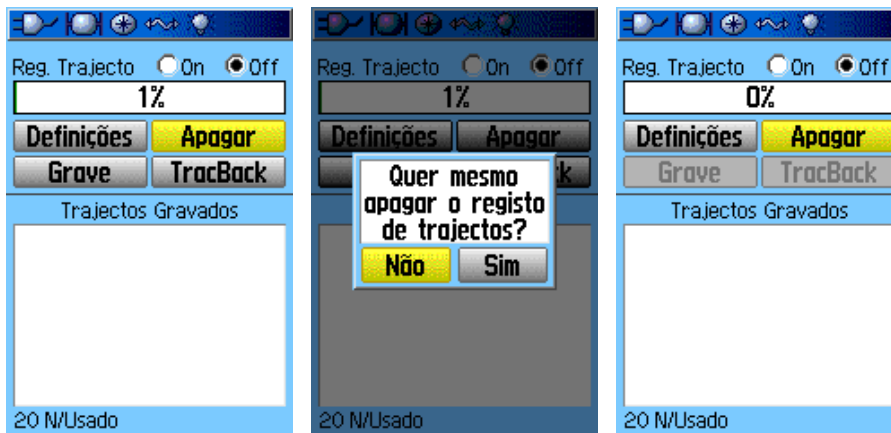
Reg. Trajecto On Off
1%
Definições Apagar
Grave TracBack
Trajectos Gravados
20 N/Usado

Reg. Trajecto On Off
1%
Definições Apagar
Quer mesmo apagar o registo de trajectos?
Não Sim
20 N/Usado

Reg. Trajecto On Off
0%
Definições Apagar
Grave TracBack
Trajectos Gravados
20 N/Usado